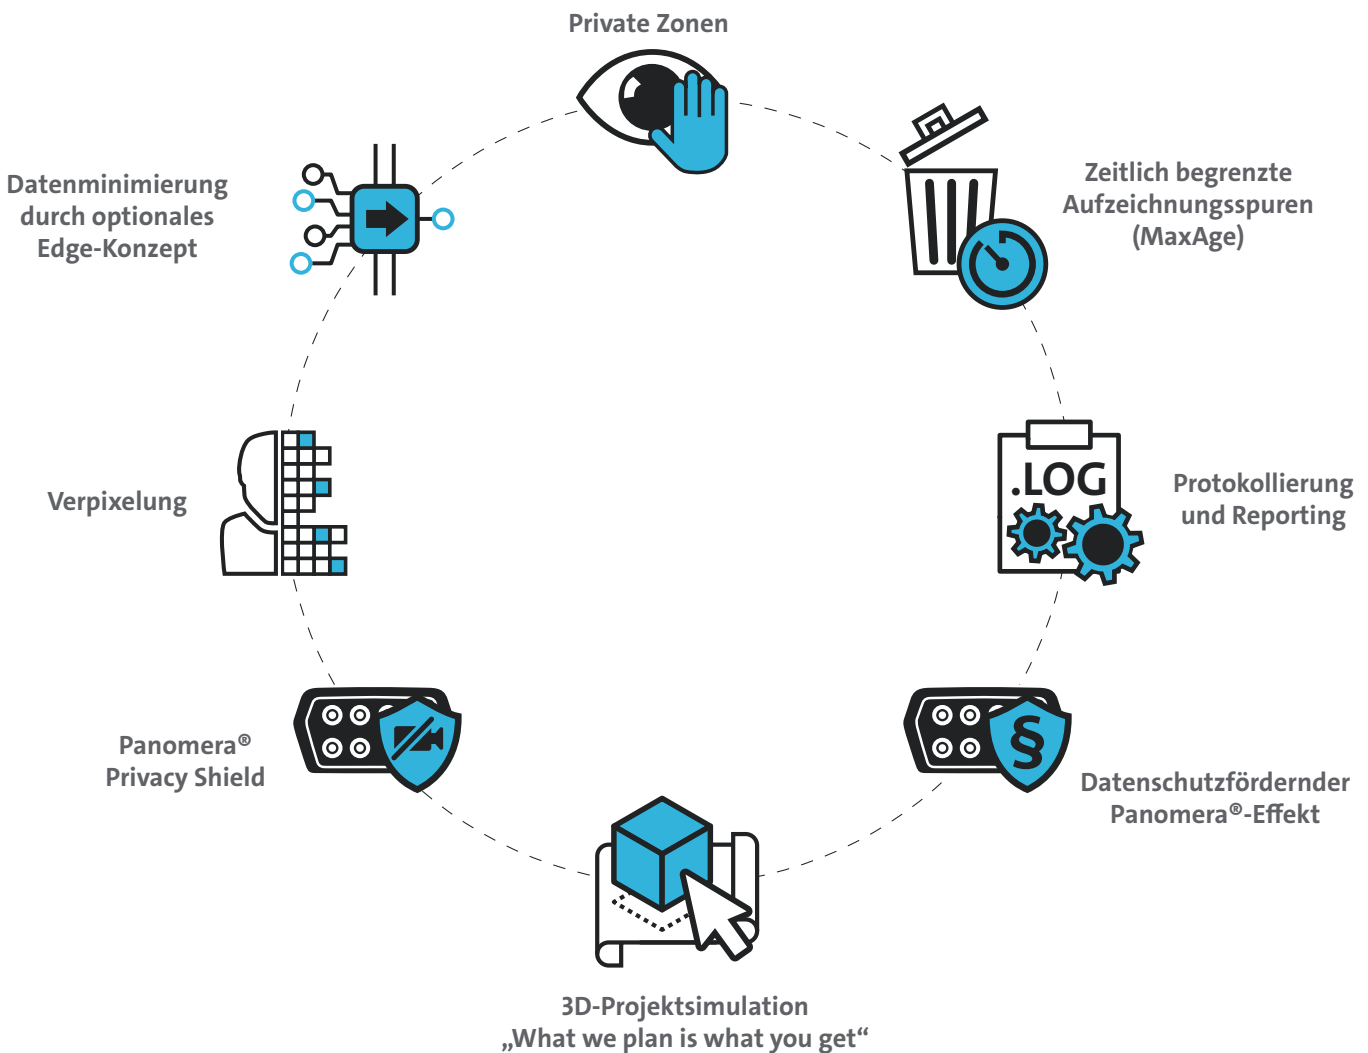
Private Zonen

Zeitlich begrenzte Aufzeichnungsspuren (MaxAge)

.LOG

Protokollierung und Reporting

§

Datenschutzfördernder Panomera®-Effekt

3D-Projektsimulation „What we plan is what you get“

Panomera® Privacy Shield

Verpixelung

Datenminimierung durch optionales Edge-Konzept